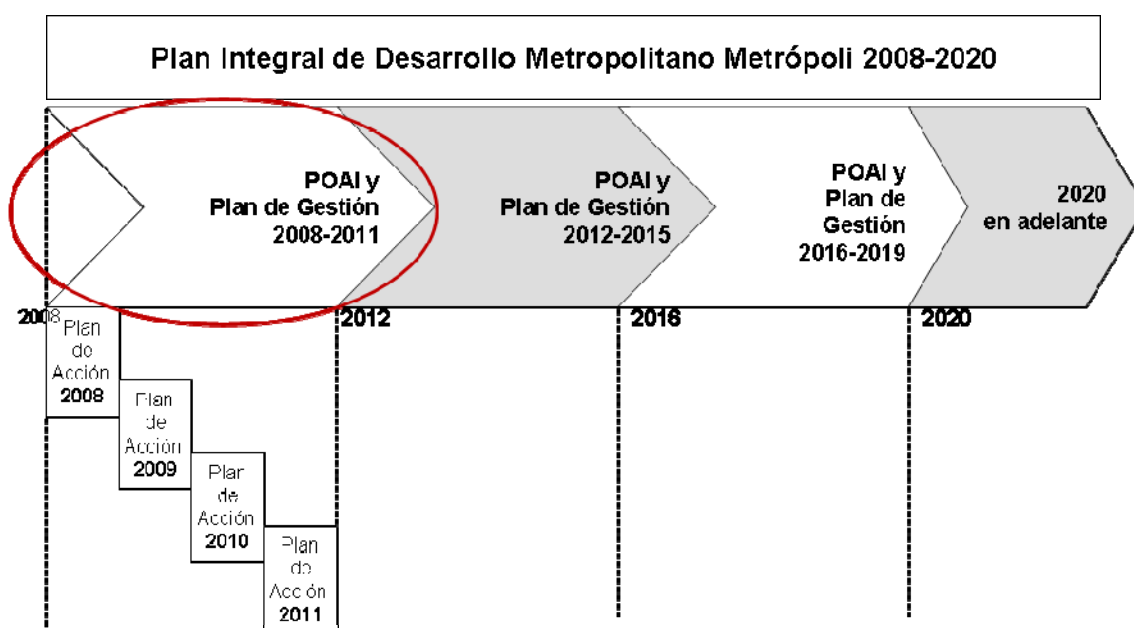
Plan Integral de Desarrollo Metropolitano Metrópoli 2008-2020

POAI y Plan de Gestión 2008-2011

POAI y Plan de Gestión 2012-2015

POAI y Plan de Gestión 2016-2019

2020 en adelante

2008

2012

2016

2020

Plan de Acción 2008

Plan de Acción 2009

Plan de Acción 2010

Plan de Acción 2011